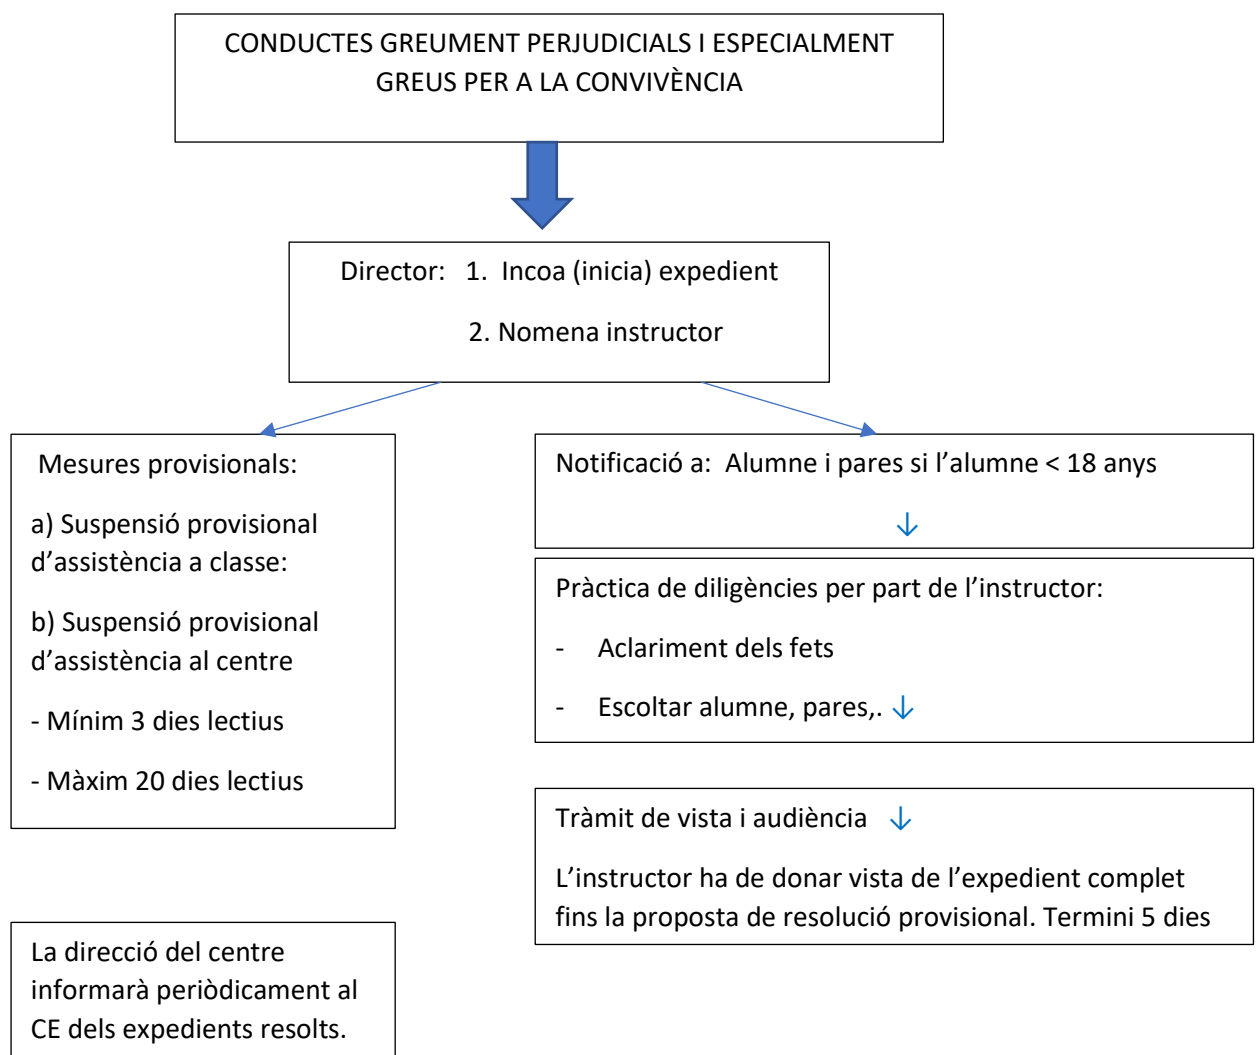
CONDUCTES GREUMENT PERJUDICIALS I ESPECIALMENT GREUS PER A LA CONVIVÈNCIA

Director: 1. Incoa (inicia) expedient

2. Nomena instructor

Mesures provisionals:

a) Suspensió provisional d’assistència a classe:

b) Suspensió provisional d’assistència al centre

- Mínim 3 dies lectius

- Màxim 20 dies lectius

La direcció del centre informarà periòdicament al CE dels expedients resolts.

Notificació a: Alumne i pares si l’alumne < 18 anys

↓

Pràctica de diligències per part de l’instructor:

- Aclariment dels fets

- Escoltar alumne, pares,. ↓

Tràmit de vista i audiència ↓

L’instructor ha de donar vista de l’expedient complet fins la proposta de resolució provisional. Termini 5 dies